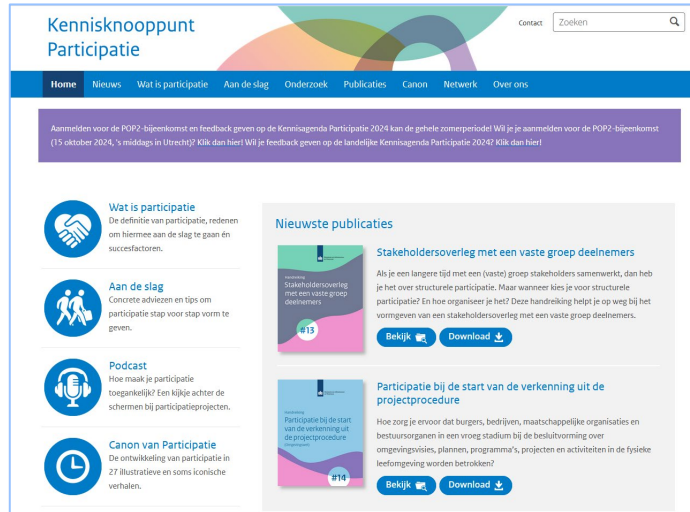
Kennisknooppunt Participatie

Contact Zoeken

Home Nieuws Wat is participatie Aan de slag Onderzoek Publicaties Canon Netwerk Over ons

Aanmelden voor de POP2-bijeenkomst en feedback geven op de Kennisagenda Participatie 2024 kan de gehele zomerperiode! Wil je je aanmelden voor de POP2-bijeenkomst (15 oktober 2024, 's middags in Utrecht)? Klik dan hier! Wil je feedback geven op de landelijke Kennisagenda Participatie 2024? Klik dan hier!

Wat is participatie
De definitie van participatie, redenen om hiermee aan de slag te gaan én succesfactoren.

Aan de slag
Concrete adviezen en tips om participatie stap voor stap vorm te geven.

Podcast
Hoe maak je participatie toegankelijk? Een kijkje achter de schermen bij participatieprojecten.

Canon van Participatie
De ontwikkeling van participatie in 27 illustratieve en soms iconische verhalen.

Nieuwste publicaties

Handreiking
Stakeholdersoverleg met een vaste groep deelnemers
#13

Stakeholdersoverleg met een vaste groep deelnemers
Als je een langere tijd met een (vaste) groep stakeholders samenwerkt, dan heb je het over structurele participatie. Maar wanneer kies je voor structurele participatie? En hoe organiseer je het? Deze handreiking helpt je op weg bij het vormgeven van een stakeholdersoverleg met een vaste groep deelnemers.
Bekijk Download

Handreiking
Participatie bij de start van de verkenning uit de projectprocedure
#14

Participatie bij de start van de verkenning uit de projectprocedure
Hoe zorg je ervoor dat burgers, bedrijven, maatschappelijke organisaties en bestuursorganen in een vroeg stadium bij de besluitvorming over omgevingsvisies, plannen, programma's, projecten en activiteiten in de fysieke leefomgeving worden betrokken?
Bekijk Download